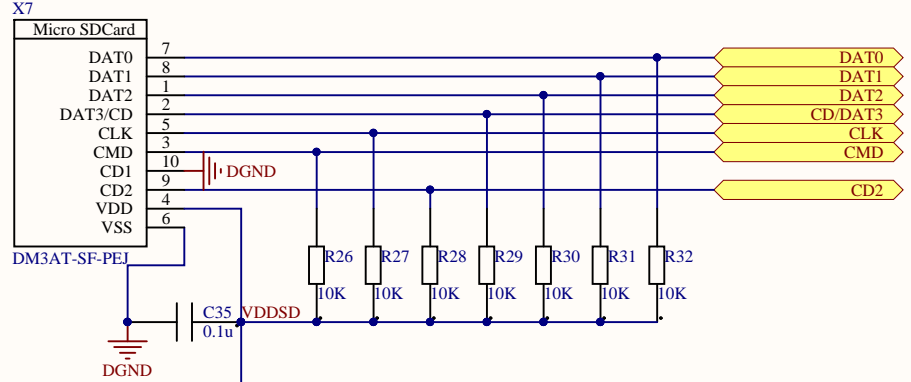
X7

Micro SDCard

DAT0 7
DAT1 8
DAT2 1
DAT3/CD 2
CLK 5
CMD 3
CD1 10
CD2 9
VDD 4
VSS 6

DGND

DM3AT-SF-PEJ

DAT0
DAT1
DAT2
CD/DAT3
CLK
CMD
CD2

R26 10K
R27 10K
R28 10K
R29 10K
R30 10K
R31 10K
R32 10K

C35 0.1u
VDDSD

DGND